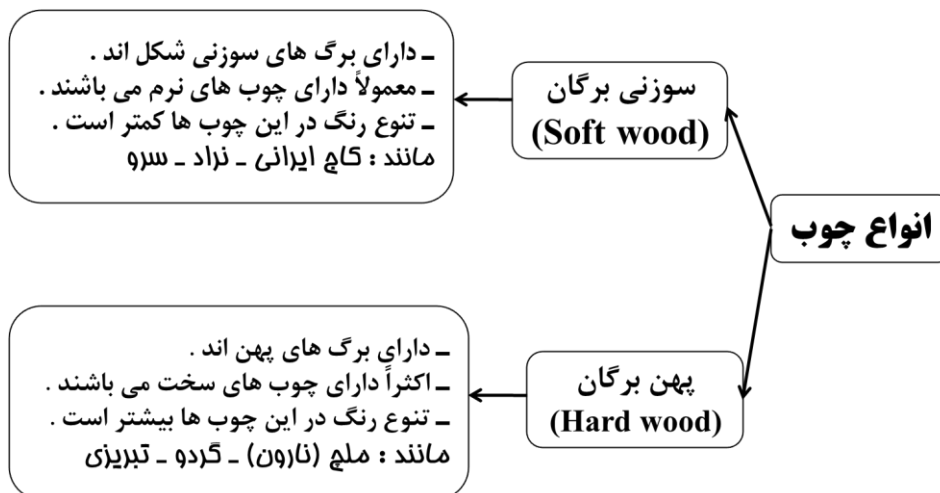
انواع چوب

سوزنی برگان
(Soft wood)

ـ دارای برگ های سوزنی شکل اند .
ـ معمولاً دارای چوب های نرم می باشند .
ـ تنوع رنگ در این چوب ها کمتر است .
مانند : کاج ایرانی ـ نراد ـ سرو

پهن برگان
(Hard wood)

ـ دارای برگ های پهن اند .
ـ اکثراً دارای چوب های سخت می باشند .
ـ تنوع رنگ در این چوب ها بیشتر است .
مانند : ملچ (نارون) ـ گردو ـ تبریزی